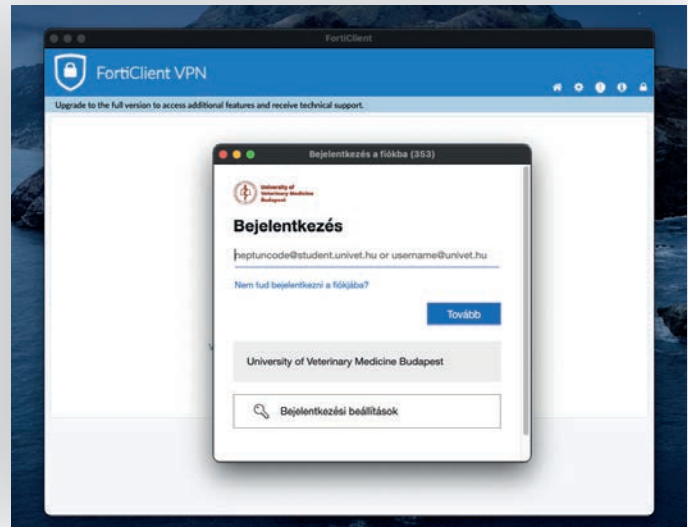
FortiClient

FortiClient VPN

Upgrade to the full version to access additional features and receive technical support.

Bejelentkezés a fiókba (353)

University of Veterinary Medicine Budapest

Bejelentkezés

neptuncode@student.univet.hu or username@univet.hu

Nem tud bejelentkezni a fiókjába?

Tovább

University of Veterinary Medicine Budapest

Bejelentkezési beállítások